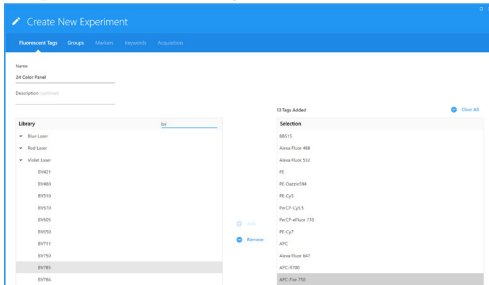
Create New Experiment

Fluorescent Tags Groups Markers Keywords Acquisition

Name
24 Color Panel

Description (optional)

13 Tags Added

Clear All

Library

bv

Blue Laser
Red Laser
Violet Laser
BV421
BV480
BV510
BV570
BV605
BV650
BV711
BV750
BV786
BV786

Add
Remove

Selection
BB515
Alexa Fluor 488
Alexa Fluor 532
PE
PE-Dazzle594
PE-Cy5
PerCP-Cy5.5
PerCP-eFluor 710
PE-Cy7
APC
Alexa Fluor 647
APC-R700
APC-Fire 750